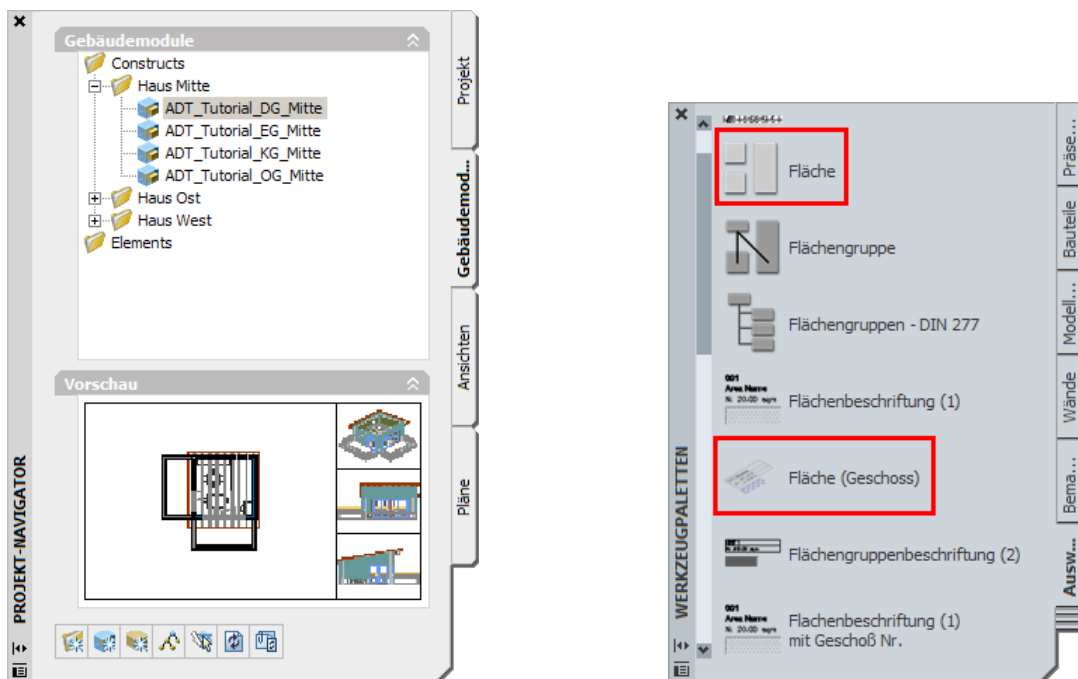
Gebäudemodule

Constructs
Haus Mitte
ADT_Tutorial_DG_Mitte
ADT_Tutorial_EG_Mitte
ADT_Tutorial_KG_Mitte
ADT_Tutorial_OG_Mitte
Haus Ost
Haus West
Elements

Vorschau

Projekt
Gebäudemod...
Ansichten
Pläne

PROJEKT-NAVIGATOR

Fläche
Flächengruppe
Flächengruppen - DIN 277
001
Area Name
Flächenbeschriftung (1)
Fläche (Geschoss)
Flächengruppenbeschriftung (2)
001
Area Name
Flachenbeschriftung (1) mit Geschoß Nr.

WERKZEUGPALETTEN

Präse...
Bauteile
Modell...
Wände
Bema...
Ausw...